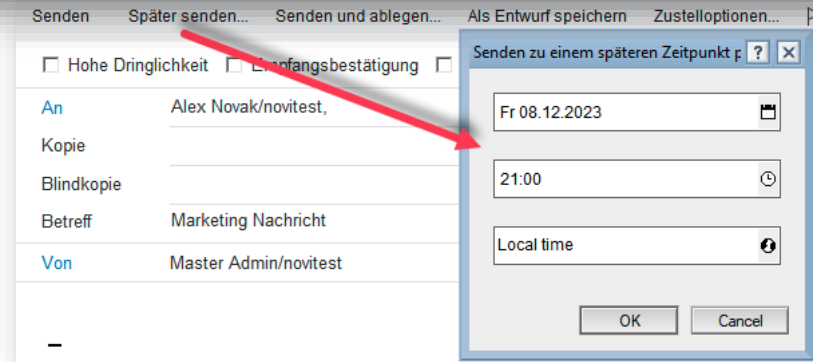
Senden Später senden... Senden und ablegen... Als Entwurf speichern Zustelloptionen...

☐ Hohe Dringlichkeit ☐ Empfangsbestätigung ☐

An Alex Novak/novitest,
Kopie
Blindkopie
Betreff Marketing Nachricht
Von Master Admin/novitest

Senden zu einem späteren Zeitpunkt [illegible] ? X

Fr 08.12.2023

21:00

Local time

OK Cancel